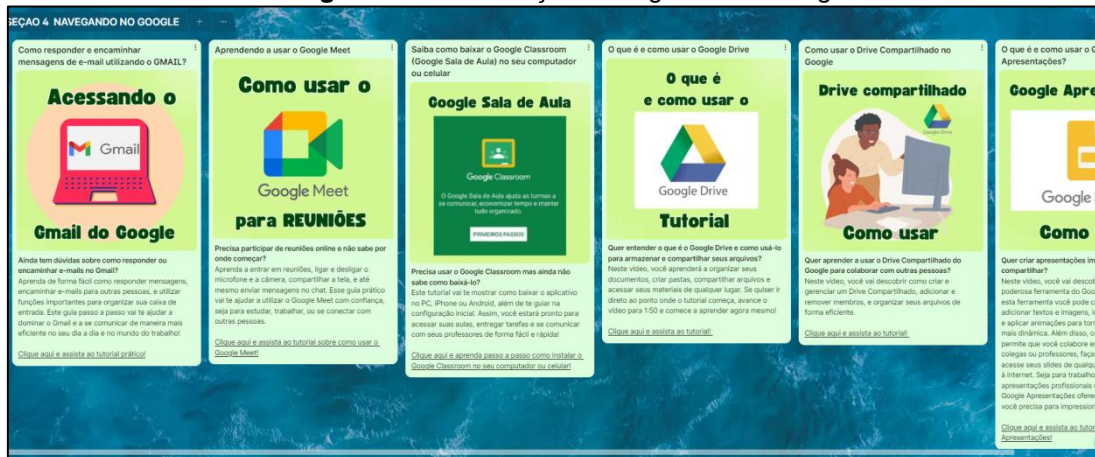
SEÇÃO 4 NAVEGANDO NO GOOGLE

Como responder e encaminhar mensagens de e-mail utilizando o GMAIL?

Acessando o

Gmail

Gmail do Google

Ainda tem dúvidas sobre como responder ou encaminhar e-mails no Gmail?
Aprenda de forma fácil como responder mensagens, encaminhar e-mails para outras pessoas, e utilizar funções importantes para organizar sua caixa de entrada. Este guia passo a passo vai te ajudar a dominar o Gmail e a se comunicar de maneira mais eficiente no seu dia a dia e no mundo do trabalho!

Clique aqui e assista ao tutorial prático!

Aprendendo a usar o Google Meet

Como usar o

Google Meet

para REUNIÕES

Precisa participar de reuniões online e não sabe por onde começar?
Aprenda a entrar em reuniões, ligar e desligar o microfone e a câmera, compartilhar a tela, e até mesmo enviar mensagens no chat. Esse guia prático vai te ajudar a utilizar o Google Meet com confiança, seja para estudar, trabalhar, ou se conectar com outras pessoas.

Clique aqui e assista ao tutorial sobre como usar o Google Meet!

Saiba como baixar o Google Classroom (Google Sala de Aula) no seu computador ou celular

Google Sala de Aula

Google Classroom

O Google Sala de Aula ajuda as turmas a se comunicar, economizar tempo e manter tudo organizado.

PRIMEIROS PASSOS

Precisa usar o Google Classroom mas ainda não sabe como baixá-lo?
Este tutorial vai te mostrar como baixar o aplicativo no PC, iPhone ou Android, além de te guiar na configuração inicial. Assim, você estará pronto para acessar suas aulas, entregar tarefas e se comunicar com seus professores de forma fácil e rápida!

Clique aqui e aprenda passo a passo como instalar o Google Classroom no seu computador ou celular!

O que é e como usar o Google Drive

O que é e como usar o

Google Drive

Tutorial

Quer entender o que é o Google Drive e como usá-lo para armazenar e compartilhar seus arquivos?
Neste vídeo, você aprenderá a organizar seus documentos, criar pastas, compartilhar arquivos e acessar seus materiais de qualquer lugar. Se quiser ir direto ao ponto onde o tutorial começa, avance o vídeo para 1:50 e comece a aprender agora mesmo!

Clique aqui e assista ao tutorial!

Como usar o Drive Compartilhado no Google

Drive compartilhado

Google Drive

Como usar

Quer aprender a usar o Drive Compartilhado do Google para colaborar com outras pessoas?
Neste vídeo, você vai descobrir como criar e gerenciar um Drive Compartilhado, adicionar e remover membros, e organizar seus arquivos de forma eficiente.

Clique aqui e assista ao tutorial!

O que é e como usar o G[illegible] Apresentações?

Google Apre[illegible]

Google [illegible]

Como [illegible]

Quer criar apresentações im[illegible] compartilhar?
Neste vídeo, você vai descob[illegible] poderosa ferramenta do Goo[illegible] esta ferramenta você pode c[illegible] adicionar textos e imagens, i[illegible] e aplicar animações para tor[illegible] mais dinâmica. Além disso, o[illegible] permite que você colabore e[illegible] colegas ou professores, faça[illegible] acesse seus slides de qualqu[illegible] à internet. Seja para trabalho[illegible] apresentações profissionais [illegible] Google Apresentações oferec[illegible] você precisa para impression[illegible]

Clique aqui e assista ao tutor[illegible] Apresentações!